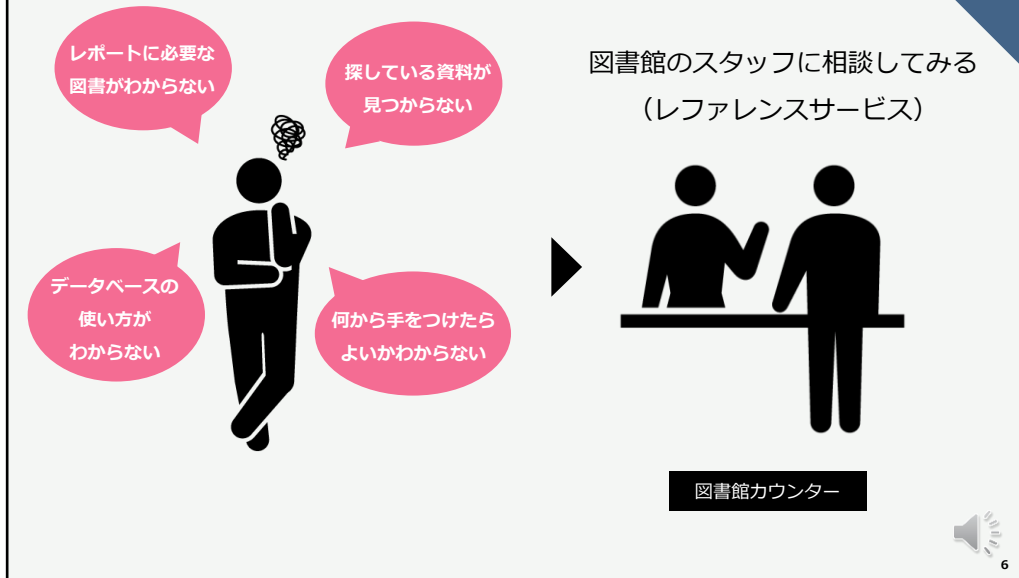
レポートに必要な
図書がわからない

探している資料が
見つからない

データベースの
使い方が
わからない

何から手をつけたら
よいかわからない

図書館のスタッフに相談してみる
（レファレンスサービス）

図書館カウンター

6